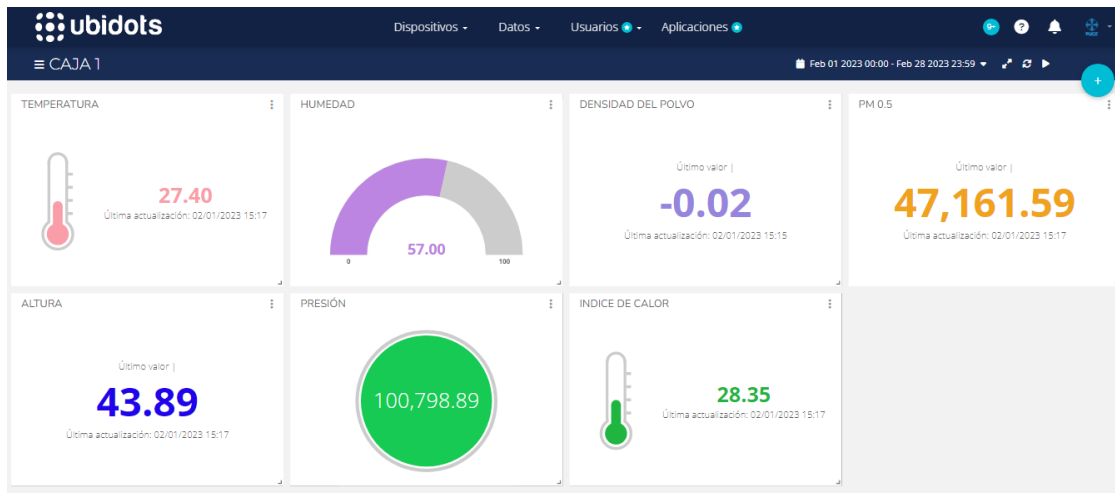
ubidots

Dispositivos Datos Usuarios Aplicaciones

≡ CAJA 1

Feb 01 2023 00:00 - Feb 28 2023 23:59

+

TEMPERATURA

27.40
Última actualización: 02/01/2023 15:17

HUMEDAD

57.00
0
100

DENSIDAD DEL POLVO

Último valor |
-0.02
Última actualización: 02/01/2023 15:15

PM 0.5

Último valor |
47,161.59
Última actualización: 02/01/2023 15:17

ALTURA

Último valor |
43.89
Última actualización: 02/01/2023 15:17

PRESIÓN

100,798.89

INDICE DE CALOR

28.35
Última actualización: 02/01/2023 15:17